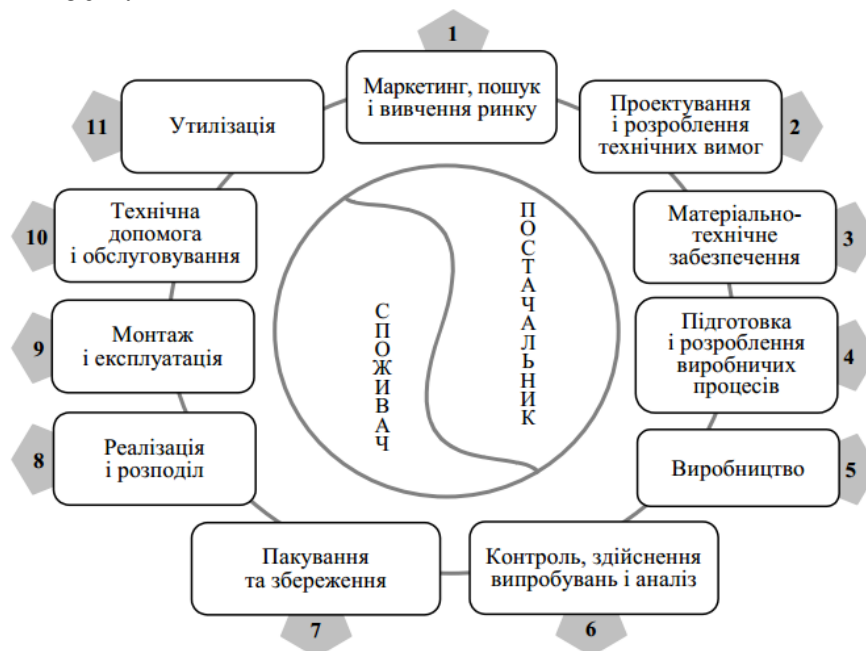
1
Маркетинг, пошук і вивчення ринку

2
Проектування і розроблення технічних вимог

3
Матеріально-технічне забезпечення

4
Підготовка і розроблення виробничих процесів

5
Виробництво

6
Контроль, здійснення випробувань і аналіз

7
Пакування та збереження

8
Реалізація і розподіл

9
Монтаж і експлуатація

10
Технічна допомога і обслуговування

11
Утилізація

СПОЖИВАЧ

ПОСТАЧАЛЬНИК